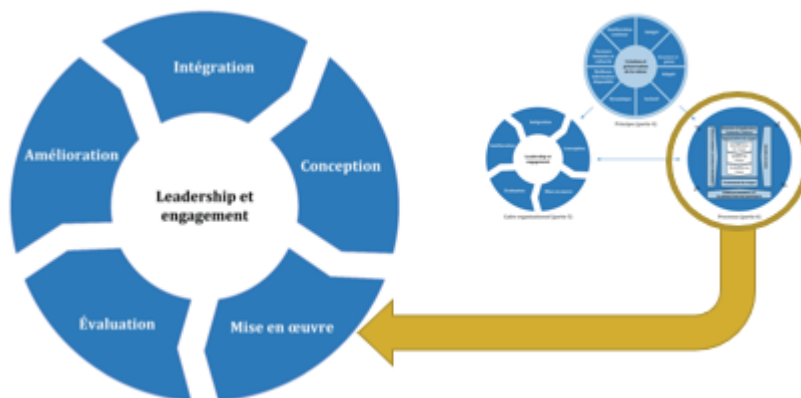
Intégration

Conception

Mise en œuvre

Évaluation

Amélioration

Leadership et engagement

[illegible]

Leadership et engagement

Intégration

Conception

Mise en œuvre

Évaluation

Amélioration

Cadre organisationnel (partie 5)

Principes (partie 4)

Processus (partie 6)